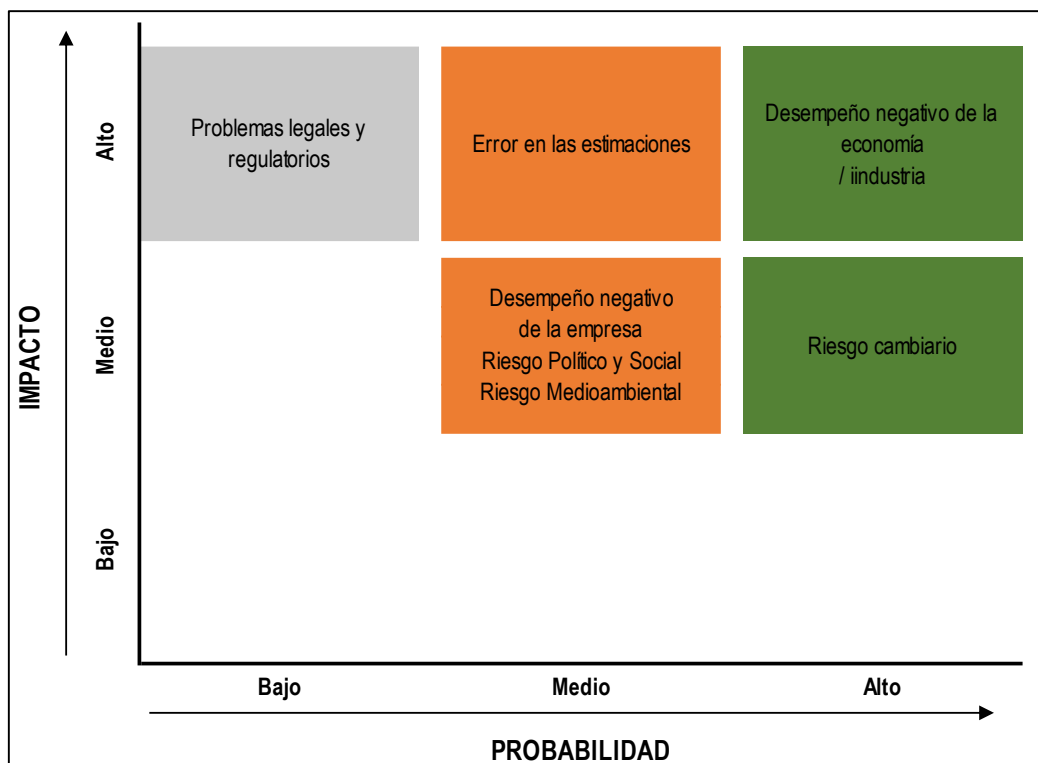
IMPACTO

Alto

Medio

Bajo

Problemas legales y regulatorios

Error en las estimaciones

Desempeño negativo de la economía / iindustria

Desempeño negativo de la empresa
Riesgo Político y Social
Riesgo Medioambiental

Riesgo cambiario

Bajo

Medio

Alto

PROBABILIDAD